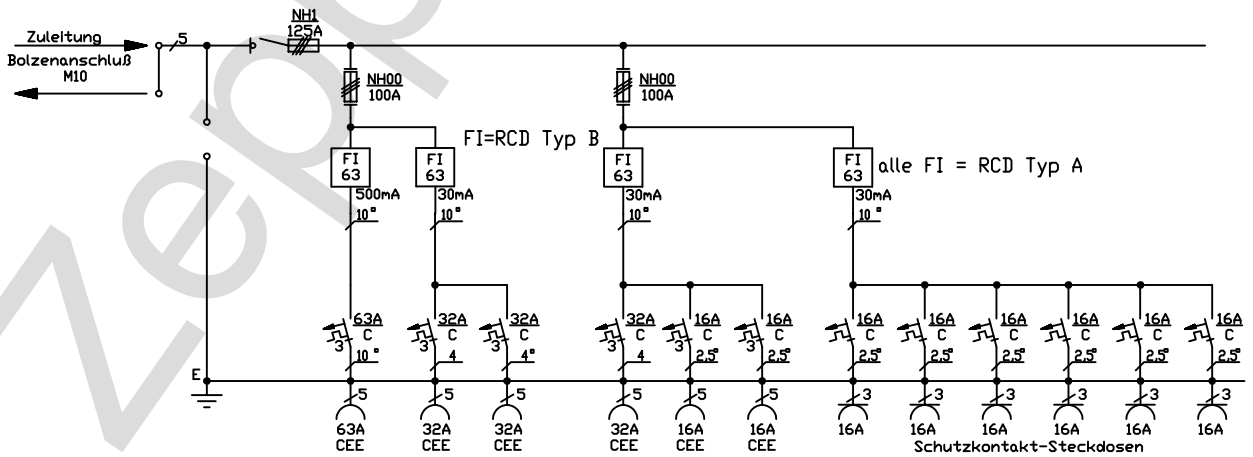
Zuleitung
Bolzenanschluß
M10

5

NH1
125A

NH00
100A

NH00
100A

FI=RCD Typ B

FI
63
500mA
10²

FI
63
30mA
10²

FI
63
30mA
10²

FI
63
30mA
10²

alle FI = RCD Typ A

63A
C
3
10²

32A
C
3
4

32A
C
3
4²

32A
C
3
4

16A
C
3
2,5²

16A
C
3
2,5²

16A
C
2,5²

16A
C
2,5²

16A
C
2,5²

16A
C
2,5²

16A
C
2,5²

16A
C
2,5²

E

5
5
5
5
5
5
3
3
3
3
3
3

63A
CEE

32A
CEE

32A
CEE

32A
CEE

16A
CEE

16A
CEE

16A

16A

16A

16A

16A

16A

Schutzkontakt-Steckdosen